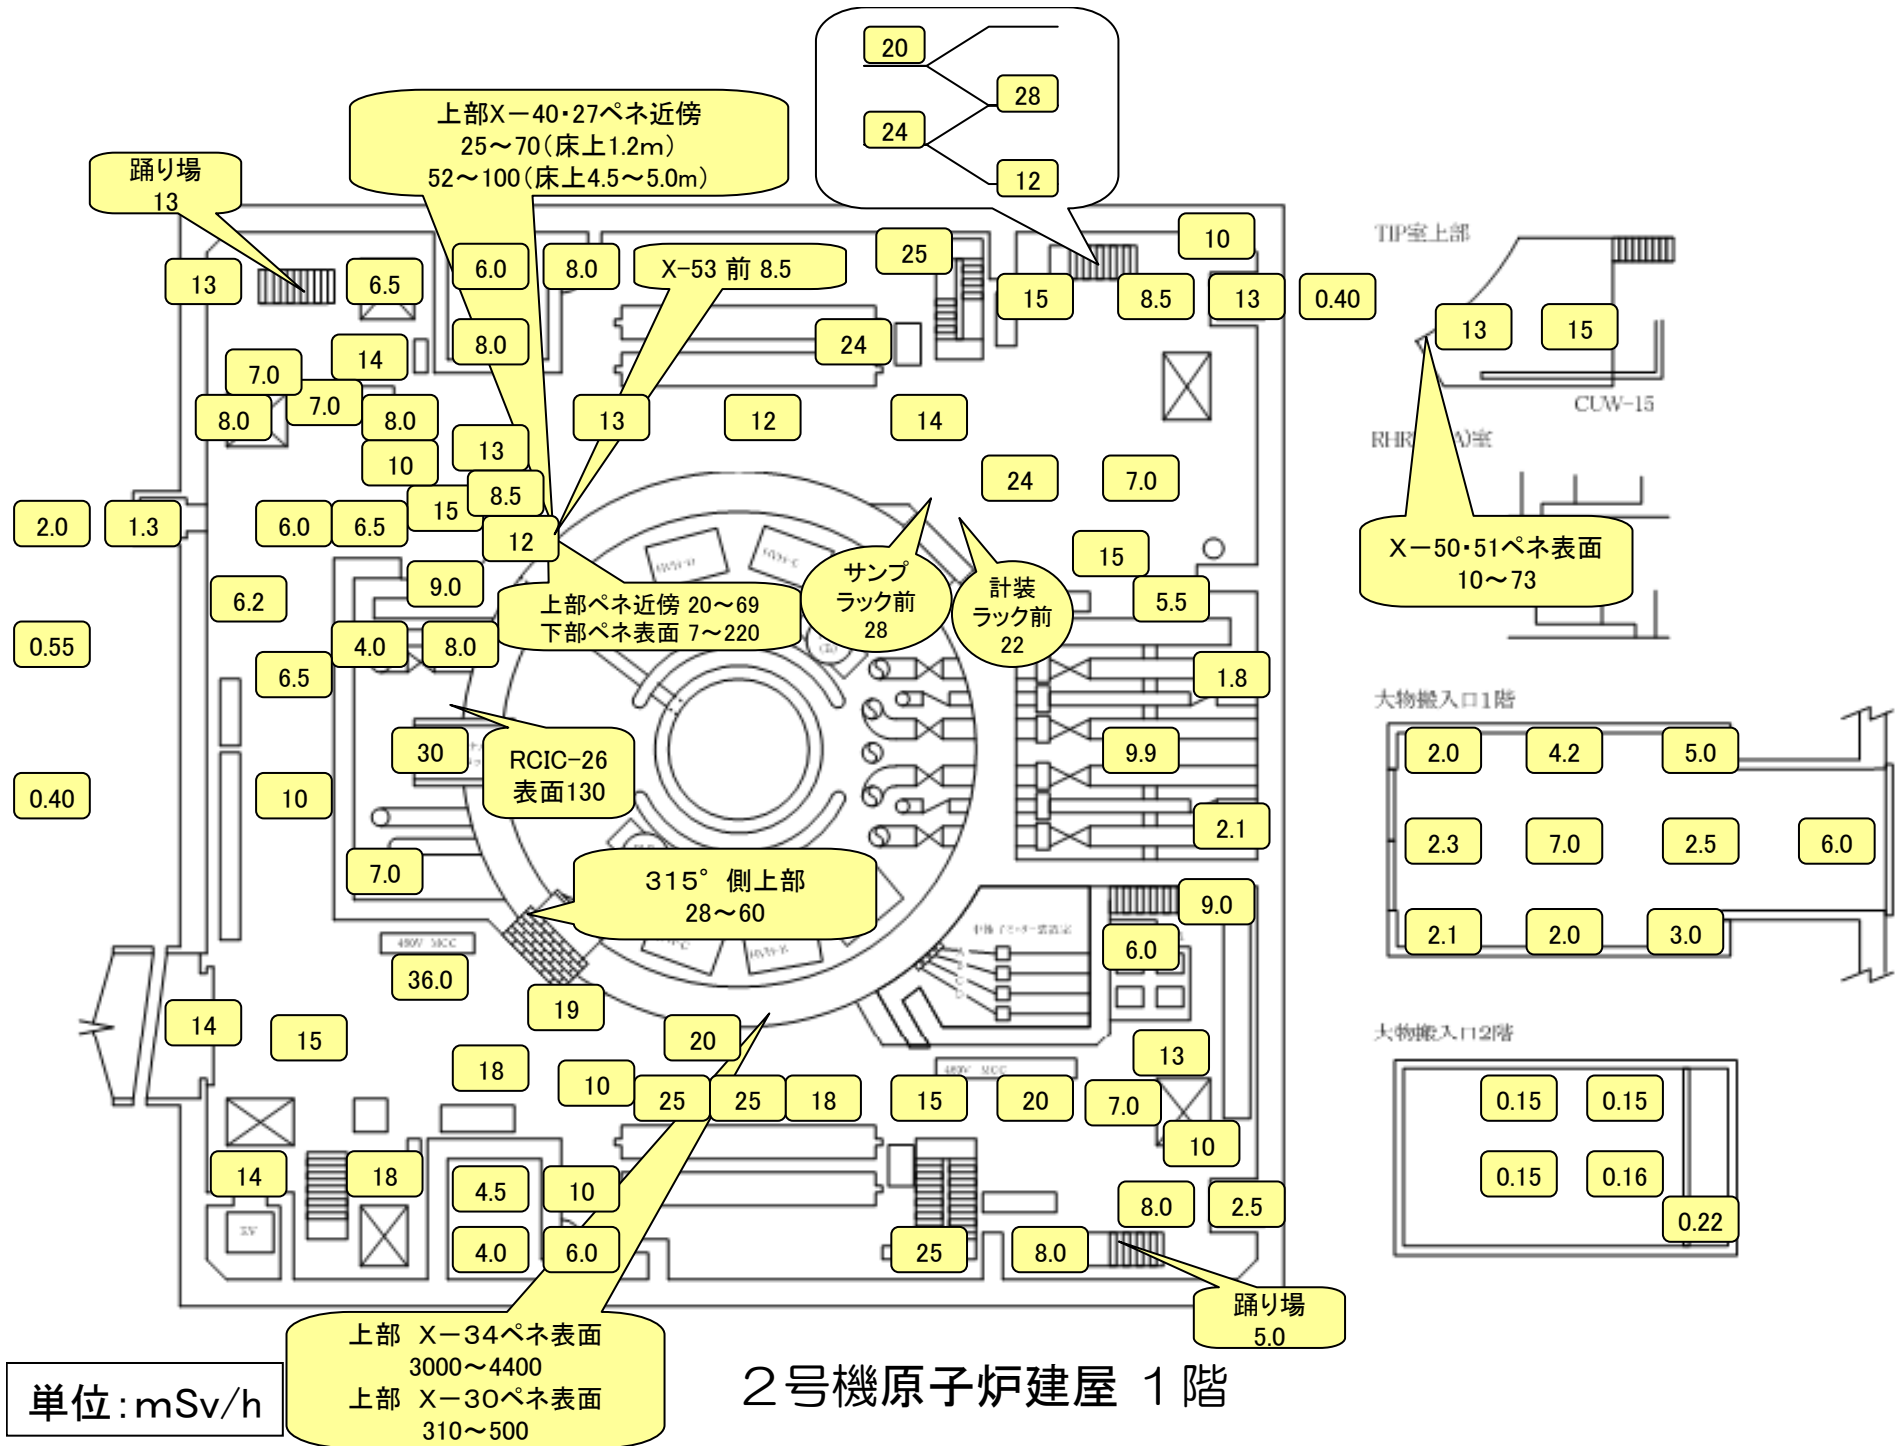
20
28
24
12

上部X－40･27ペネ近傍
25～70（床上1.2m）
52～100（床上4.5～5.0m）

踊り場
13

TIP室上部

13 6.5 6.0 8.0 X-53 前 8.5 25 10
15 8.5 13 0.40
13 15
8.0 24
7.0 14
8.0 7.0 8.0 13 12 14
CUW-15
RHR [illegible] A)室
10 13 24 7.0
8.5
2.0 1.3 6.0 6.5 15
12
15
X－50･51ペネ表面
10～73
9.0
サンプラック前
28
計装ラック前
22
6.2 5.5
上部ペネ近傍 20～69
下部ペネ表面 7～220
0.55 4.0 8.0
6.5 1.8
大物搬入口1階
30
RCIC-26
表面130
9.9
2.0 4.2 5.0
0.40 10
2.1
2.3 7.0 2.5 6.0
7.0
315° 側上部
28～60
9.0
2.1 2.0 3.0
6.0
36.0
19
14 15
大物搬入口2階
18 10 20 13
25 25 18 15 20 7.0
0.15 0.15
10
0.15 0.16
14 18 4.5 10
8.0 2.5 0.22
4.0 6.0 25 8.0
踊り場
5.0
上部 X－34ペネ表面
3000～4400
上部 X－30ペネ表面
310～500

単位：mSv/h

２号機原子炉建屋 １階